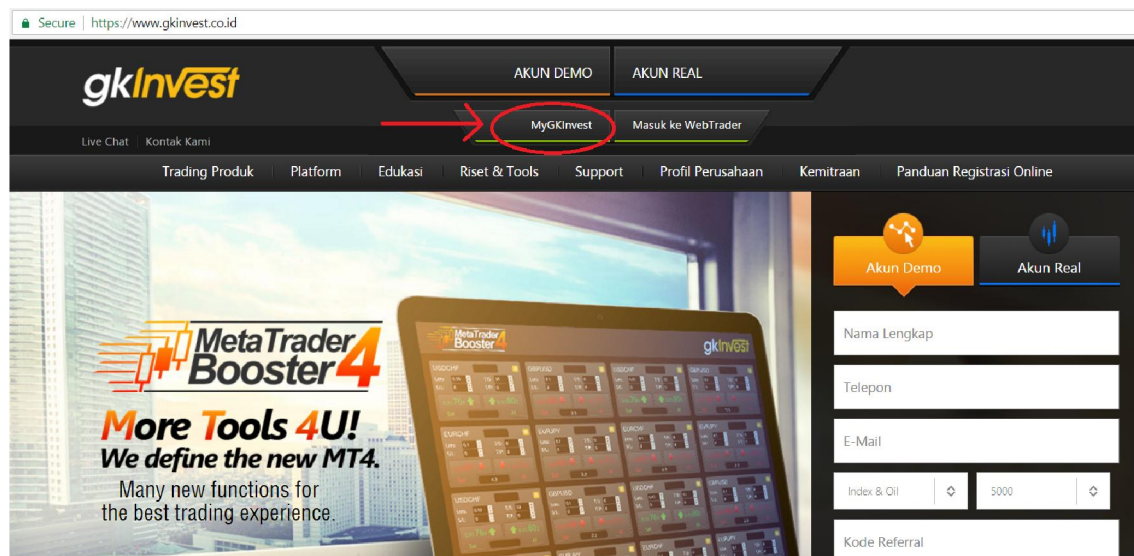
Secure | https://www.gkinvest.co.id

gkInvest

AKUN DEMO AKUN REAL

MyGKInvest Masuk ke WebTrader

Live Chat | Kontak Kami

Trading Produk | Platform | Edukasi | Riset & Tools | Support | Profil Perusahaan | Kemitraan | Panduan Registrasi Online

MetaTrader 4 Booster

More Tools 4U!
We define the new MT4.
Many new functions for the best trading experience.

MetaTrader 4 Booster

gkInvest

Akun Demo | Akun Real

Nama Lengkap

Telepon

E-Mail

Index & Oil

5000

Kode Referral